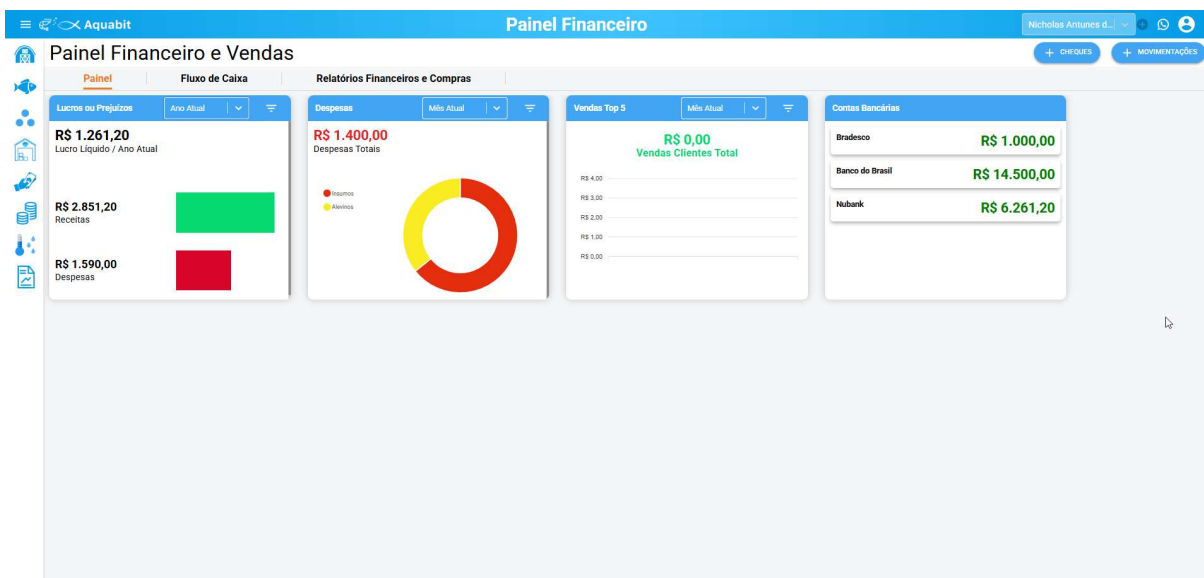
Aquabit

Painel Financeiro

Nicholas Antunes d...

Painel Financeiro e Vendas

+ CHEQUES

+ MOVIMENTAÇÕES

Painel

Fluxo de Caixa

Relatórios Financeiros e Compras

Lucros ou Prejuízos

Ano Atual

R$ 1.261,20
Lucro Líquido / Ano Atual

R$ 2.851,20
Receitas

R$ 1.590,00
Despesas

Despesas

Mês Atual

R$ 1.400,00
Despesas Totais

Insumos
Alevinos

Vendas Top 5

Mês Atual

R$ 0,00
Vendas Clientes Total

R$ 4,00
R$ 3,00
R$ 2,00
R$ 1,00
R$ 0,00

Contas Bancárias

| Bradesco | R$ 1.000,00 |
|---|---|
| Banco do Brasil | R$ 14.500,00 |
| Nubank | R$ 6.261,20 |